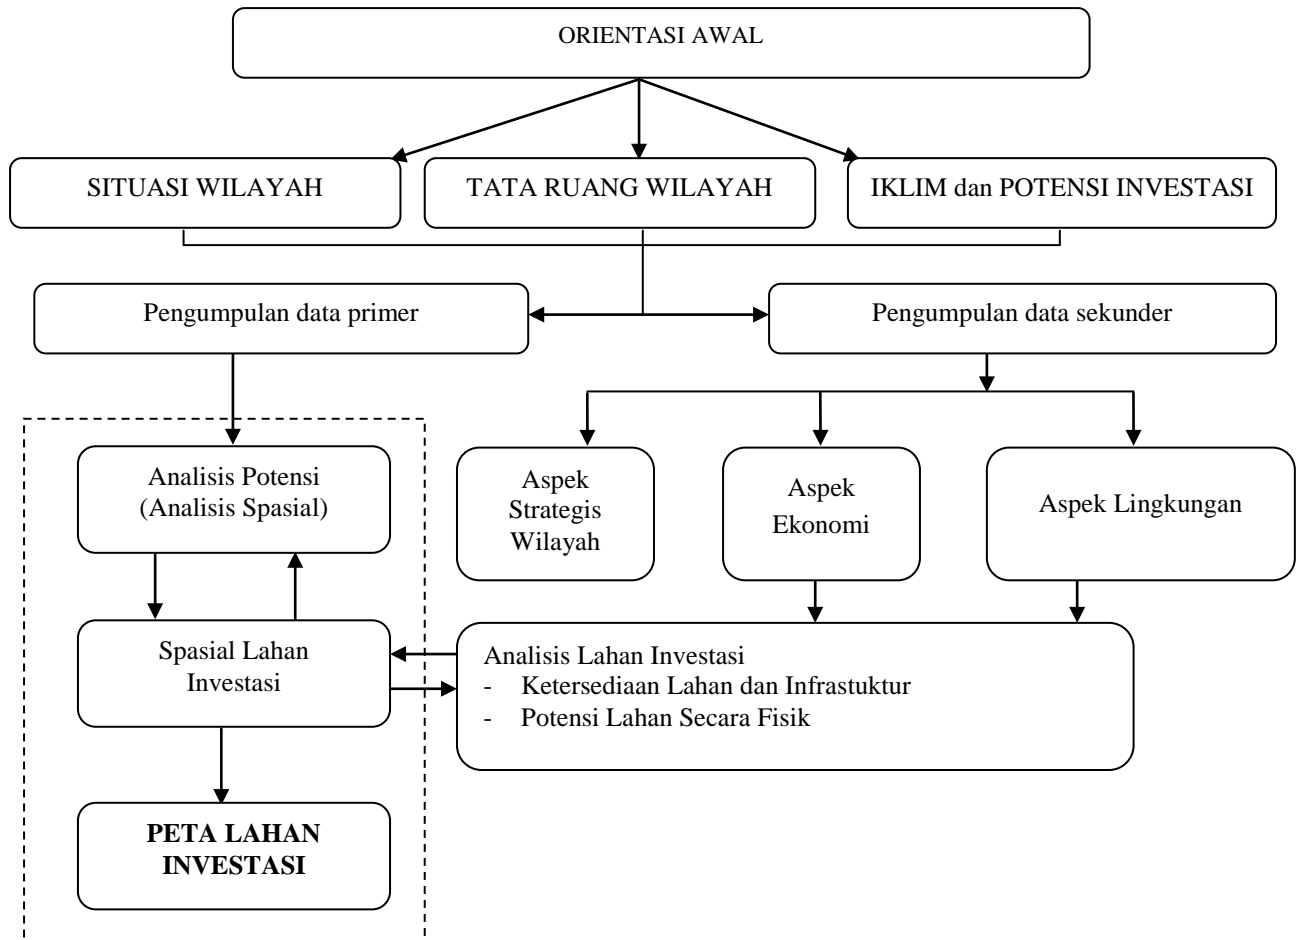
ORIENTASI AWAL

SITUASI WILAYAH

TATA RUANG WILAYAH

IKLIM dan POTENSI INVESTASI

Pengumpulan data primer

Pengumpulan data sekunder

Analisis Potensi (Analisis Spasial)

Aspek Strategis Wilayah

Aspek Ekonomi

Aspek Lingkungan

Spasial Lahan Investasi

Analisis Lahan Investasi
- Ketersediaan Lahan dan Infrastuktur
- Potensi Lahan Secara Fisik

PETA LAHAN INVESTASI